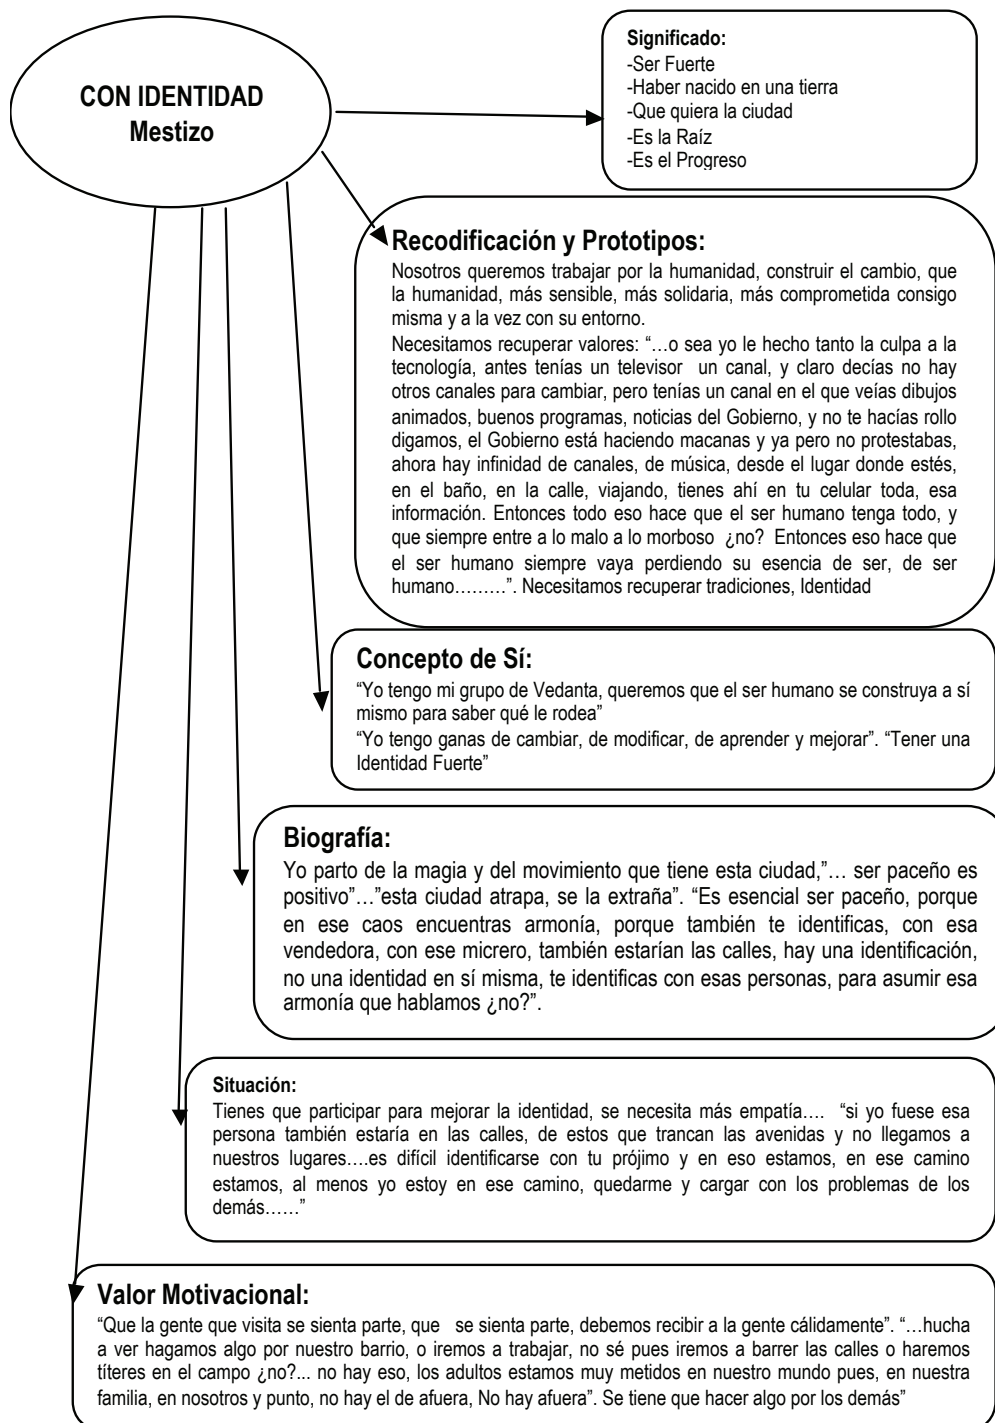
CON IDENTIDAD
Mestizo

Significado:
-Ser Fuerte
-Haber nacido en una tierra
-Que quiera la ciudad
-Es la Raíz
-Es el Progreso

Recodificación y Prototipos:
Nosotros queremos trabajar por la humanidad, construir el cambio, que la humanidad, más sensible, más solidaria, más comprometida consigo misma y a la vez con su entorno.
Necesitamos recuperar valores: "…o sea yo le hecho tanto la culpa a la tecnología, antes tenías un televisor un canal, y claro decías no hay otros canales para cambiar, pero tenías un canal en el que veías dibujos animados, buenos programas, noticias del Gobierno, y no te hacías rollo digamos, el Gobierno está haciendo macanas y ya pero no protestabas, ahora hay infinidad de canales, de música, desde el lugar donde estés, en el baño, en la calle, viajando, tienes ahí en tu celular toda, esa información. Entonces todo eso hace que el ser humano tenga todo, y que siempre entre a lo malo a lo morboso ¿no? Entonces eso hace que el ser humano siempre vaya perdiendo su esencia de ser, de ser humano………". Necesitamos recuperar tradiciones, Identidad

Concepto de Sí:
"Yo tengo mi grupo de Vedanta, queremos que el ser humano se construya a sí mismo para saber qué le rodea"
"Yo tengo ganas de cambiar, de modificar, de aprender y mejorar". "Tener una Identidad Fuerte"

Biografía:
Yo parto de la magia y del movimiento que tiene esta ciudad,"… ser paceño es positivo"…"esta ciudad atrapa, se la extraña". "Es esencial ser paceño, porque en ese caos encuentras armonía, porque también te identificas, con esa vendedora, con ese micrero, también estarían las calles, hay una identificación, no una identidad en sí misma, te identificas con esas personas, para asumir esa armonía que hablamos ¿no?".

Situación:
Tienes que participar para mejorar la identidad, se necesita más empatía…. "si yo fuese esa persona también estaría en las calles, de estos que trancan las avenidas y no llegamos a nuestros lugares….es difícil identificarse con tu prójimo y en eso estamos, en ese camino estamos, al menos yo estoy en ese camino, quedarme y cargar con los problemas de los demás……"

Valor Motivacional:
"Que la gente que visita se sienta parte, que se sienta parte, debemos recibir a la gente cálidamente". "…hucha a ver hagamos algo por nuestro barrio, o iremos a trabajar, no sé pues iremos a barrer las calles o haremos títeres en el campo ¿no?... no hay eso, los adultos estamos muy metidos en nuestro mundo pues, en nuestra familia, en nosotros y punto, no hay el de afuera, No hay afuera". Se tiene que hacer algo por los demás"